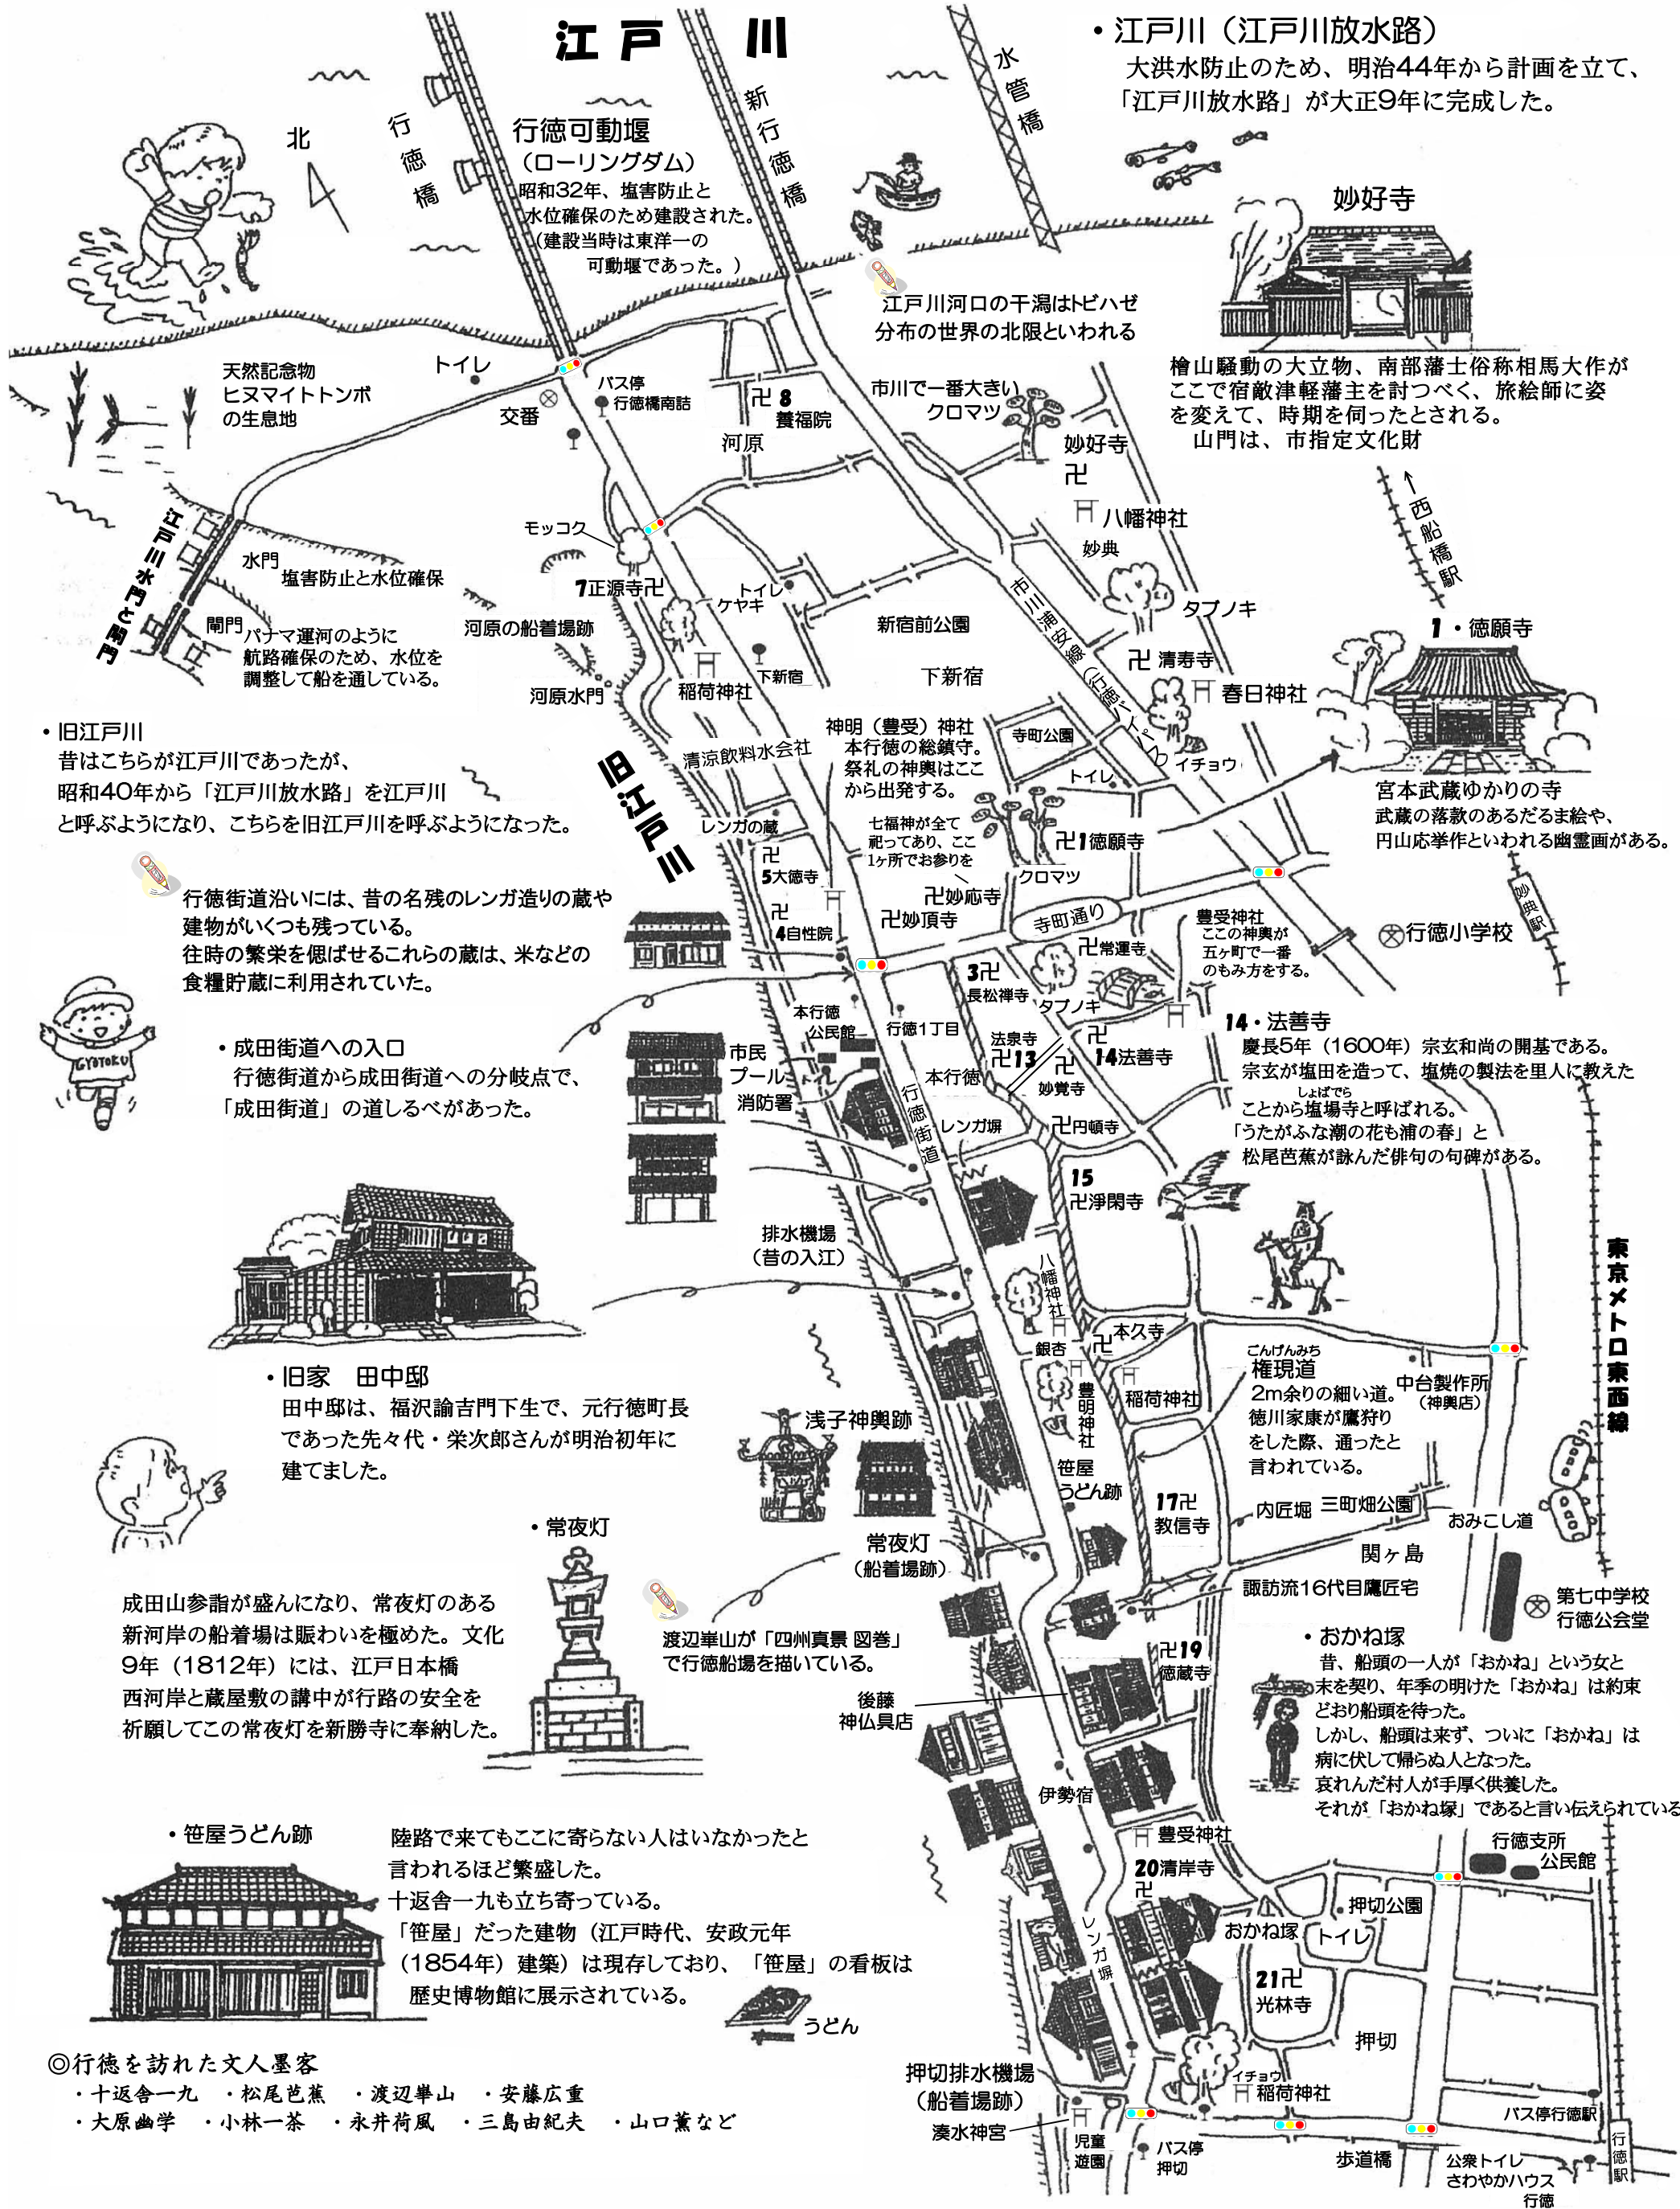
江戸川

・江戸川（江戸川放水路）
大洪水防止のため、明治44年から計画を立て、「江戸川放水路」が大正9年に完成した。

水管橋

新行徳橋

行徳橋

北

行徳可動堰
（ローリングダム）
昭和32年、塩害防止と水位確保のため建設された。
（建設当時は東洋一の可動堰であった。）

江戸川河口の干潟はトビハゼ分布の世界の北限といわれる

妙好寺

檜山騒動の大立物、南部藩士俗称相馬大作がここで宿敵津軽藩主を討つべく、旅絵師に姿を変えて、時期を伺ったとされる。
山門は、市指定文化財

天然記念物
ヒヌマイトトンボの生息地

トイレ

交番

バス停
行徳橋南詰

卍8
養福院

河原

市川で一番大きいクロマツ

妙好寺
卍

八幡神社

妙典

西船橋駅

江戸川水門と閘門

水門
塩害防止と水位確保

閘門
パナマ運河のように航路確保のため、水位を調整して船を通している。

モッコク

7正源寺卍

トイレ
ケヤキ

河原の船着場跡

新宿前公園

市川浦安線（行徳バイパス）

タブノキ

卍 清寿寺

春日神社

1・徳願寺

河原水門

稲荷神社

下新宿

下新宿

神明（豊受）神社
本行徳の総鎮守。
祭礼の神輿はここから出発する。

寺町公園

イチョウ

宮本武蔵ゆかりの寺
武蔵の落款のあるだるま絵や、円山応挙作といわれる幽霊画がある。

・旧江戸川
昔はこちらが江戸川であったが、昭和40年から「江戸川放水路」を江戸川と呼ぶようになり、こちらを旧江戸川を呼ぶようになった。

清涼飲料水会社

旧江戸川

トイレ

レンガの蔵

七福神が全て祀ってあり、ここ1ヶ所でお参りを

卍1徳願寺

卍
5大徳寺

卍妙応寺

クロマツ

妙典駅

行徳街道沿いには、昔の名残のレンガ造りの蔵や建物がいくつも残っている。
往時の繁栄を偲ばせるこれらの蔵は、米などの食糧貯蔵に利用されていた。

卍
4自性院

卍妙頂寺

寺町通り

豊受神社
ここの神輿が五ヶ町で一番のもみ方をする。

行徳小学校

卍常運寺

3卍
長松禅寺

タブノキ

GYOTOKU

・成田街道への入口
行徳街道から成田街道への分岐点で、「成田街道」の道しるべがあった。

本行徳公民館

行徳1丁目

法泉寺
卍13

卍
妙覚寺

卍14法善寺

14・法善寺
慶長5年（1600年）宗玄和尚の開基である。
宗玄が塩田を造って、塩焼の製法を里人に教えたことから塩場寺（しょばでら）と呼ばれれる。
「うたがふな潮の花も浦の春」と松尾芭蕉が詠んだ俳句の句碑がある。

市民プール

トイレ

消防署

本行徳

行徳街道

レンガ塀

卍円頓寺

15
卍浄閑寺

排水機場
（昔の入江）

八幡神社

東京メトロ東西線

卍本久寺

銀杏

豊明神社

稲荷神社

権現道（ごんげんみち）
2m余りの細い道。
徳川家康が鷹狩りをした際、通ったと言われている。

中台製作所
（神輿店）

・旧家　田中邸
田中邸は、福沢諭吉門下生で、元行徳町長であった先々代・栄次郎さんが明治初年に建てました。

浅子神輿跡

笹屋
うどん跡

17卍
教信寺

内匠堀

三町畑公園

おみこし道

関ヶ島

・常夜灯

常夜灯
（船着場跡）

諏訪流16代目鷹匠宅

第七中学校
行徳公会堂

成田山参詣が盛んになり、常夜灯のある新河岸の船着場は賑わいを極めた。文化9年（1812年）には、江戸日本橋西河岸と蔵屋敷の講中が行路の安全を祈願してこの常夜灯を新勝寺に奉納した。

渡辺崋山が「四州真景 図巻」で行徳船場を描いている。

卍19
徳蔵寺

・おかね塚
昔、船頭の一人が「おかね」という女と末を契り、年季の明けた「おかね」は約束どおり船頭を待った。
しかし、船頭は来ず、ついに「おかね」は病に伏して帰らぬ人となった。
哀れんだ村人が手厚く供養した。
それが「おかね塚」であると言い伝えられている

後藤
神仏具店

伊勢宿

・笹屋うどん跡

陸路で来てもここに寄らない人はいなかったと言われるほど繁盛した。
十返舎一九も立ち寄っている。
「笹屋」だった建物（江戸時代、安政元年（1854年）建築）は現存しており、「笹屋」の看板は歴史博物館に展示されている。

豊受神社

20清岸寺
卍

行徳支所
公民館

押切公園

おかね塚

トイレ

レンガ塀

21卍
光林寺

押切

うどん

◎行徳を訪れた文人墨客
・十返舎一九　・松尾芭蕉　・渡辺崋山　・安藤広重
・大原幽学　・小林一茶　・永井荷風　・三島由紀夫　・山口薫など

押切排水機場
（船着場跡）

イチョウ
稲荷神社

湊水神宮

児童遊園

バス停
押切

歩道橋

バス停行徳駅

公衆トイレ
さわやかハウス
行徳

行徳駅